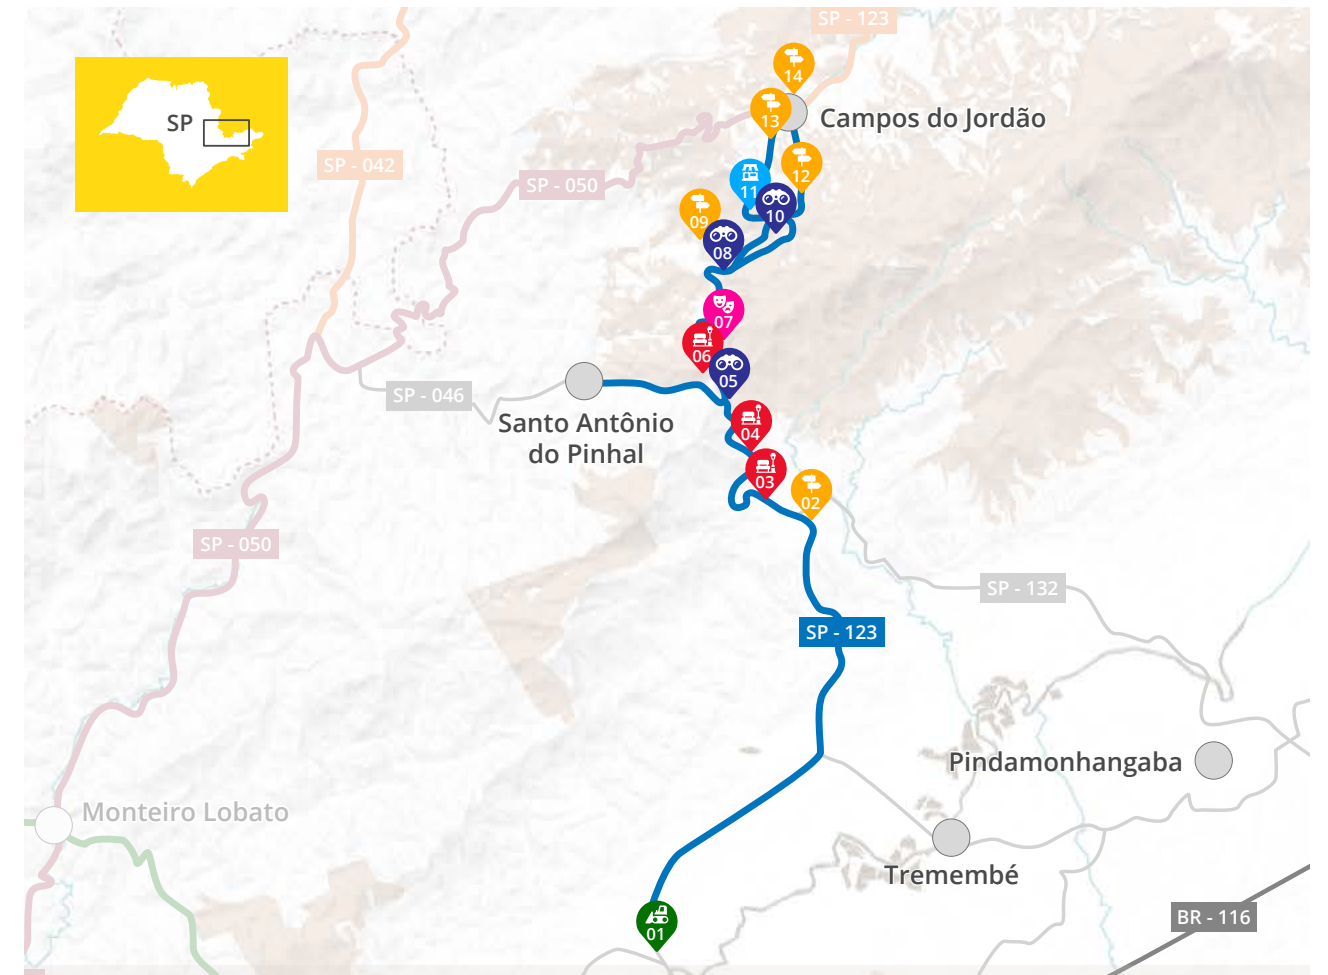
SP

SP - 123

14

13

Campos do Jordão

12

SP - 042

SP - 050

11

10

09

08

07

06

05

SP - 046

Santo Antônio do Pinhal

04

03

02

SP - 050

SP - 132

SP - 123

Pindamonhangaba

Monteiro Lobato

Tremembé

BR - 116

01